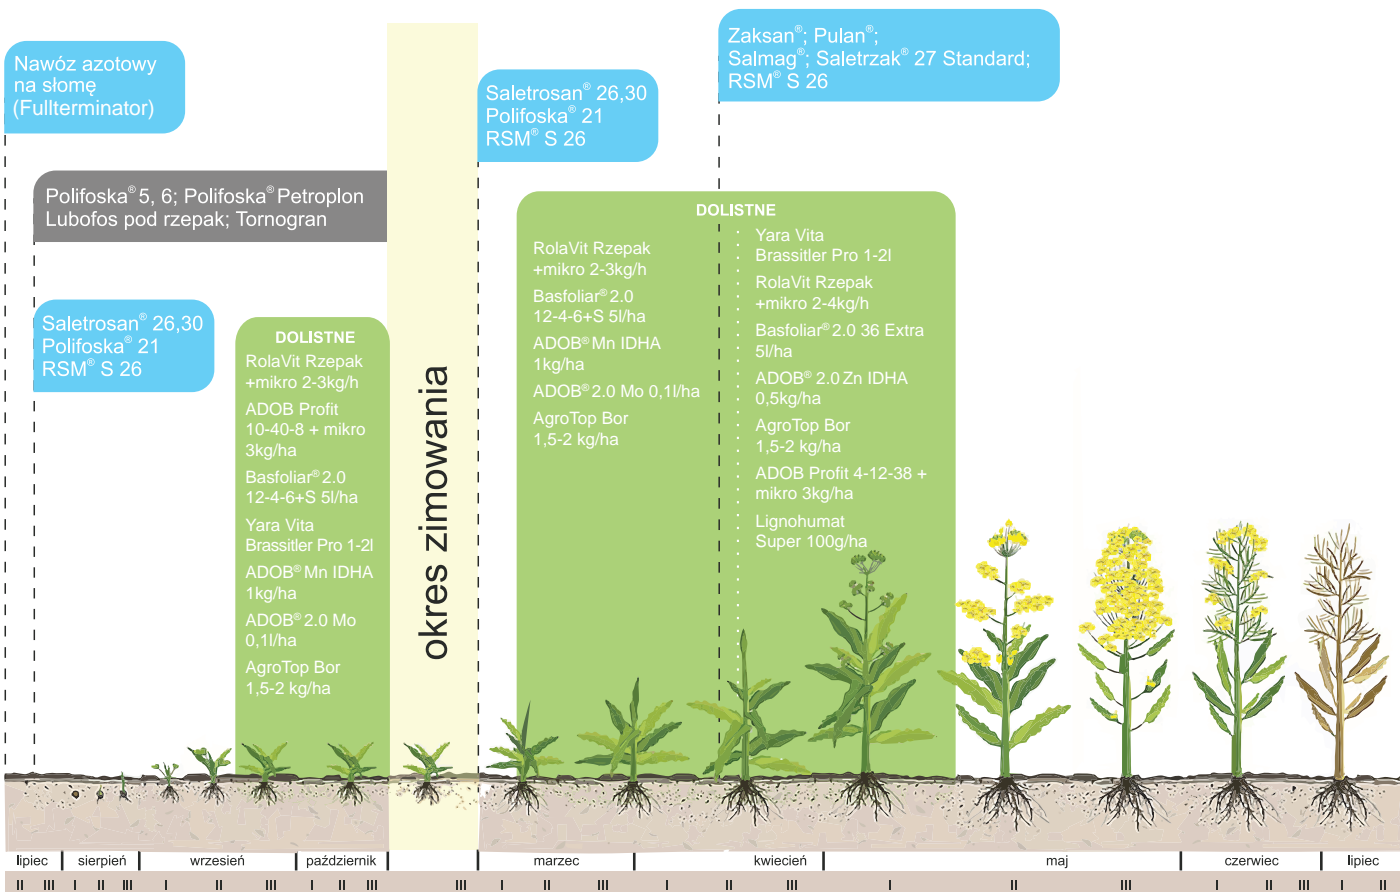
Nawóz azotowy na słomę (Fullterminator)

Polifoska® 5, 6; Polifoska® Petroplon Lubofos pod rzepak; Tornogran

Saletrosan® 26,30
Polifoska® 21
RSM® S 26

DOLISTNE
RolaVit Rzepak +mikro 2-3kg/h
ADOB Profit 10-40-8 + mikro 3kg/ha
Basfoliar® 2.0 12-4-6+S 5l/ha
Yara Vita Brassitler Pro 1-2l
ADOB® Mn IDHA 1kg/ha
ADOB® 2.0 Mo 0,1l/ha
AgroTop Bor 1,5-2 kg/ha

okres zimowania

Saletrosan® 26,30
Polifoska® 21
RSM® S 26

Zaksan®; Pulan®;
Salmag®; Saletrzak® 27 Standard;
RSM® S 26

DOLISTNE
RolaVit Rzepak +mikro 2-3kg/h
Basfoliar® 2.0 12-4-6+S 5l/ha
ADOB® Mn IDHA 1kg/ha
ADOB® 2.0 Mo 0,1l/ha
AgroTop Bor 1,5-2 kg/ha

Yara Vita Brassitler Pro 1-2l
RolaVit Rzepak +mikro 2-4kg/h
Basfoliar® 2.0 36 Extra 5l/ha
ADOB® 2.0 Zn IDHA 0,5kg/ha
AgroTop Bor 1,5-2 kg/ha
ADOB Profit 4-12-38 + mikro 3kg/ha
Lignohumat Super 100g/ha

| lipiec | sierpień | wrzesień | październik | | marzec | kwiecień | maj | czerwiec | lipiec |
|---|---|---|---|---|---|---|---|---|---|

II III I II III I II III I II III III I II III I II III I II III I II III I